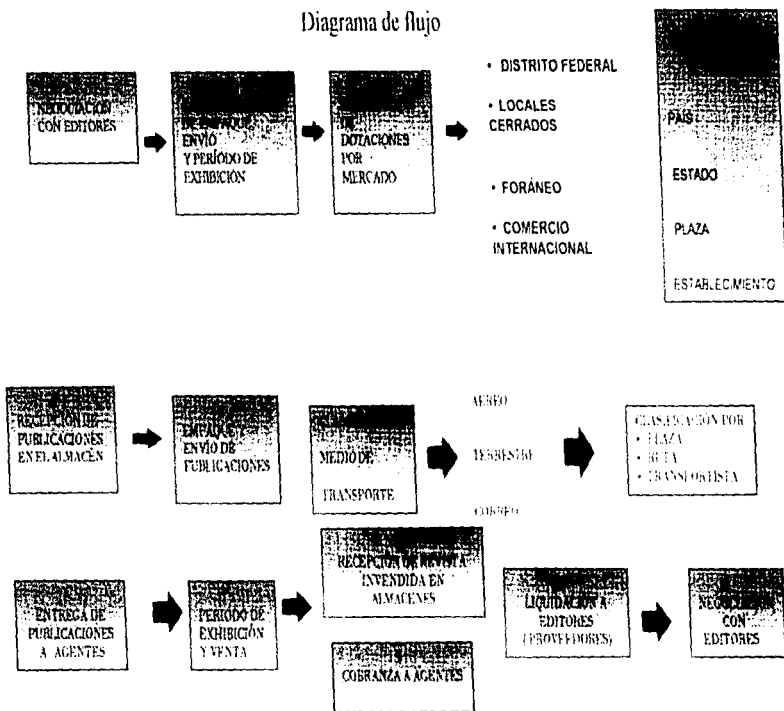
Diagrama de flujo

NEGOCIACION CON EDITORES

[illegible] ENVIO Y PERIODO DE EXHIBICION

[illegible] DOTACIONES POR MERCADO

• DISTRITO FEDERAL

• LOCALES CERRADOS

• FORÁNEO

• COMERCIO INTERNACIONAL

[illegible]

PAIS

ESTADO

PLAZA

ESTABLECIMIENTO

RECEPCION DE PUBLICACIONES EN EL ALMACÉN

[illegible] EMPAQUE Y ENVIO DE PUBLICACIONES

MEDIO DE TRANSPORTE

AEREO

TERRESTRE

CORREO

CLASIFICACION POR
• PLAZA
• RUTA
• TRANSPORTISTA

ENTREGA DE PUBLICACIONES A AGENTES

PERIODO DE EXHIBICIÓN Y VENTA

RECEPCION DE REVISTA INVENDIDA EN ALMACENES

COBRANZA A AGENTES

LIQUIDACION A EDITORES (PROVEEDORES)

NEGOCIACION CON EDITORES